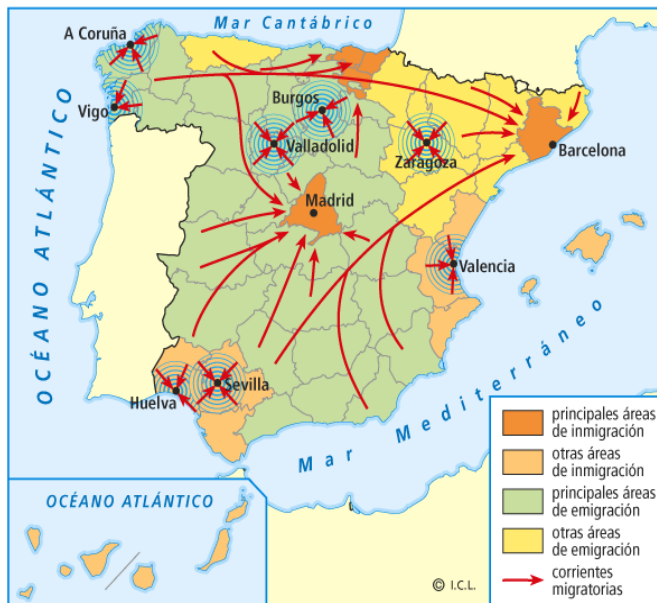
Mar Cantábrico

A Coruña

Vigo

OCÉANO ATLÁNTICO

Burgos

Valladolid

Zaragoza

Barcelona

Madrid

Valencia

Sevilla

Huelva

Mar Mediterráneo

OCÉANO ATLÁNTICO

principales áreas de inmigración

otras áreas de inmigración

principales áreas de emigración

otras áreas de emigración

corrientes migratorias

© I.C.L.